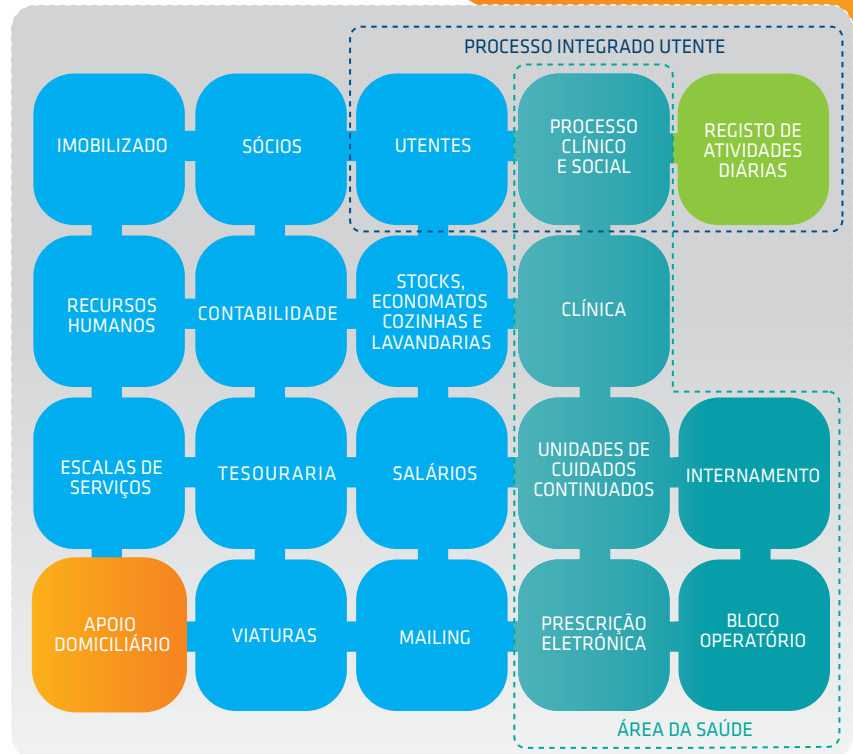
PROCESSO INTEGRADO UTENTE

IMOBILIZADO

SÓCIOS

UTENTES

PROCESSO CLÍNICO E SOCIAL

REGISTO DE ATIVIDADES DIÁRIAS

RECURSOS HUMANOS

CONTABILIDADE

STOCKS, ECONOMATOS COZINHAS E LAVANDARIAS

CLÍNICA

ESCALAS DE SERVIÇOS

TESOURARIA

SALÁRIOS

UNIDADES DE CUIDADOS CONTINUADOS

INTERNAMENTO

APOIO DOMICILIÁRIO

VIATURAS

MAILING

PRESCRIÇÃO ELETRÓNICA

BLOCO OPERATÓRIO

ÁREA DA SAÚDE